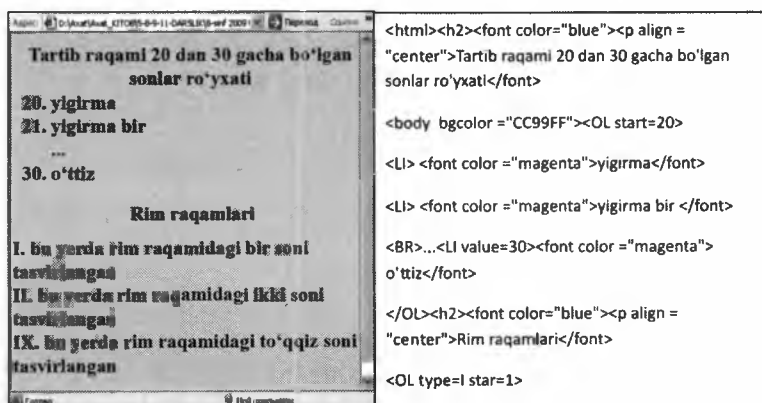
Адрес: D:\Asaf\Asal_KITOBS-8-9-11-DARSLIK\9-sinf 2009\ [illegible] Переход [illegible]

Tartib raqami 20 dan 30 gacha bo'lgan sonlar ro'yxati

20. yigirma

21. yigirma bir

...

30. o'ttiz

Rim raqamlari

I. bu yerda rim raqamidagi bir soni tasvirlangan

II. bu yerda rim raqamidagi ikki soni tasvirlangan

IX. bu yerda rim raqamidagi to'qqiz soni tasvirlangan

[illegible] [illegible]

<html><h2><font color="blue"><p align = "center">Tartib raqami 20 dan 30 gacha bo'lgan sonlar ro'yxati</font>

<body bgcolor ="CC99FF"><OL start=20>

<LI> <font color ="magenta">yigirma</font>

<LI> <font color ="magenta">yigirma bir </font>

<BR>...<LI value=30><font color ="magenta"> o'ttiz</font>

</OL><h2><font color="blue"><p align = "center">Rim raqamlari</font>

<OL type=I star=1>